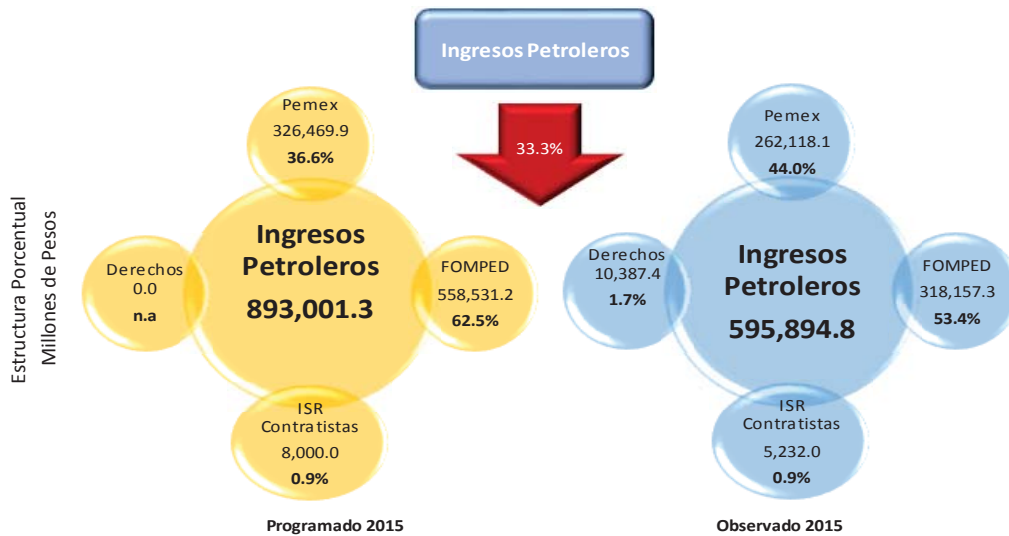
Ingresos Petroleros

33.3%

Estructura Porcentual
Millones de Pesos

Pemex
326,469.9
**36.6%**

Derechos
0.0
**n.a**

Ingresos Petroleros
893,001.3

FOMPED
558,531.2
**62.5%**

ISR Contratistas
8,000.0
**0.9%**

Programado 2015

Pemex
262,118.1
**44.0%**

Derechos
10,387.4
**1.7%**

Ingresos Petroleros
595,894.8

FOMPED
318,157.3
**53.4%**

ISR Contratistas
5,232.0
**0.9%**

Observado 2015